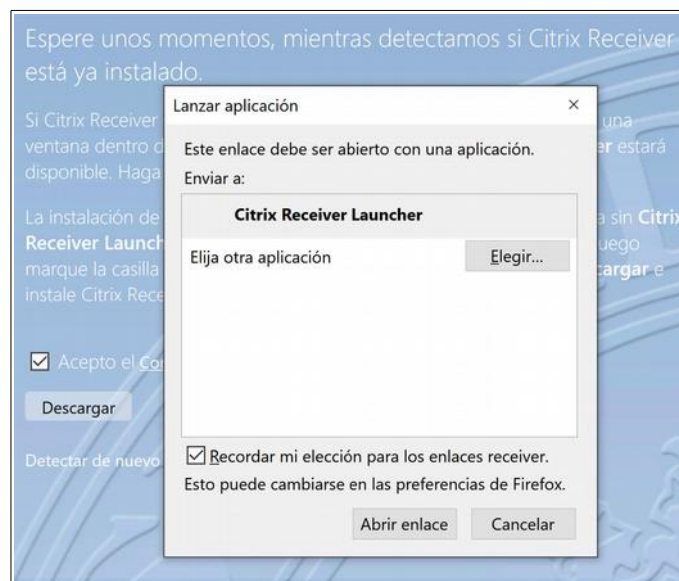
Espere unos momentos, mientras detectamos si Citrix Receiver está ya instalado.

Si Citrix Receiver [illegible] una ventana dentro d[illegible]er estará disponible. Haga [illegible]

La instalación de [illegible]a sin Citrix Receiver Launch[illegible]uego marque la casilla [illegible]cargar e instale Citrix Rece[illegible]

Acepto el Co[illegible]

Descargar

Detectar de nuevo

Lanzar aplicación

×

Este enlace debe ser abierto con una aplicación.

Enviar a:

Citrix Receiver Launcher

Elija otra aplicación

Elegir...

Recordar mi elección para los enlaces receiver.

Esto puede cambiarse en las preferencias de Firefox.

Abrir enlace

Cancelar